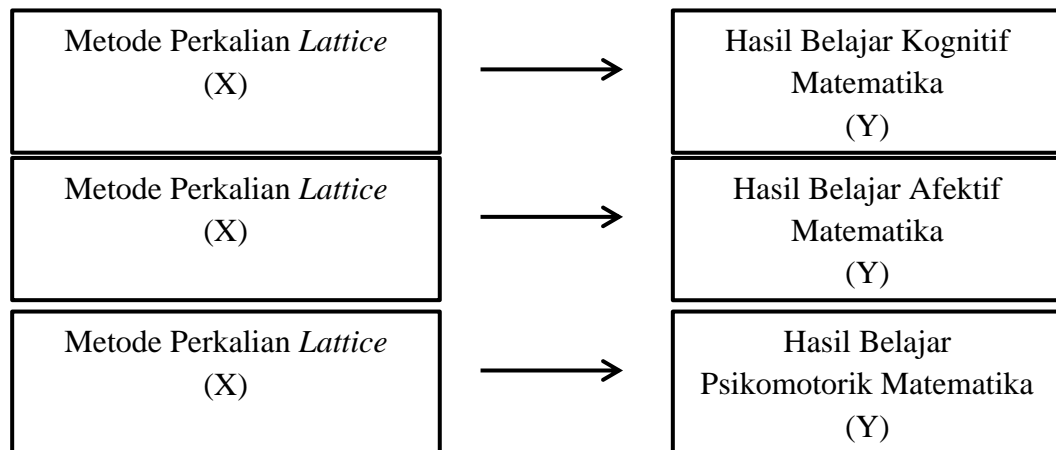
Metode Perkalian *Lattice*
(X)

Hasil Belajar Kognitif
Matematika
(Y)

Metode Perkalian *Lattice*
(X)

Hasil Belajar Afektif
Matematika
(Y)

Metode Perkalian *Lattice*
(X)

Hasil Belajar
Psikomotorik Matematika
(Y)